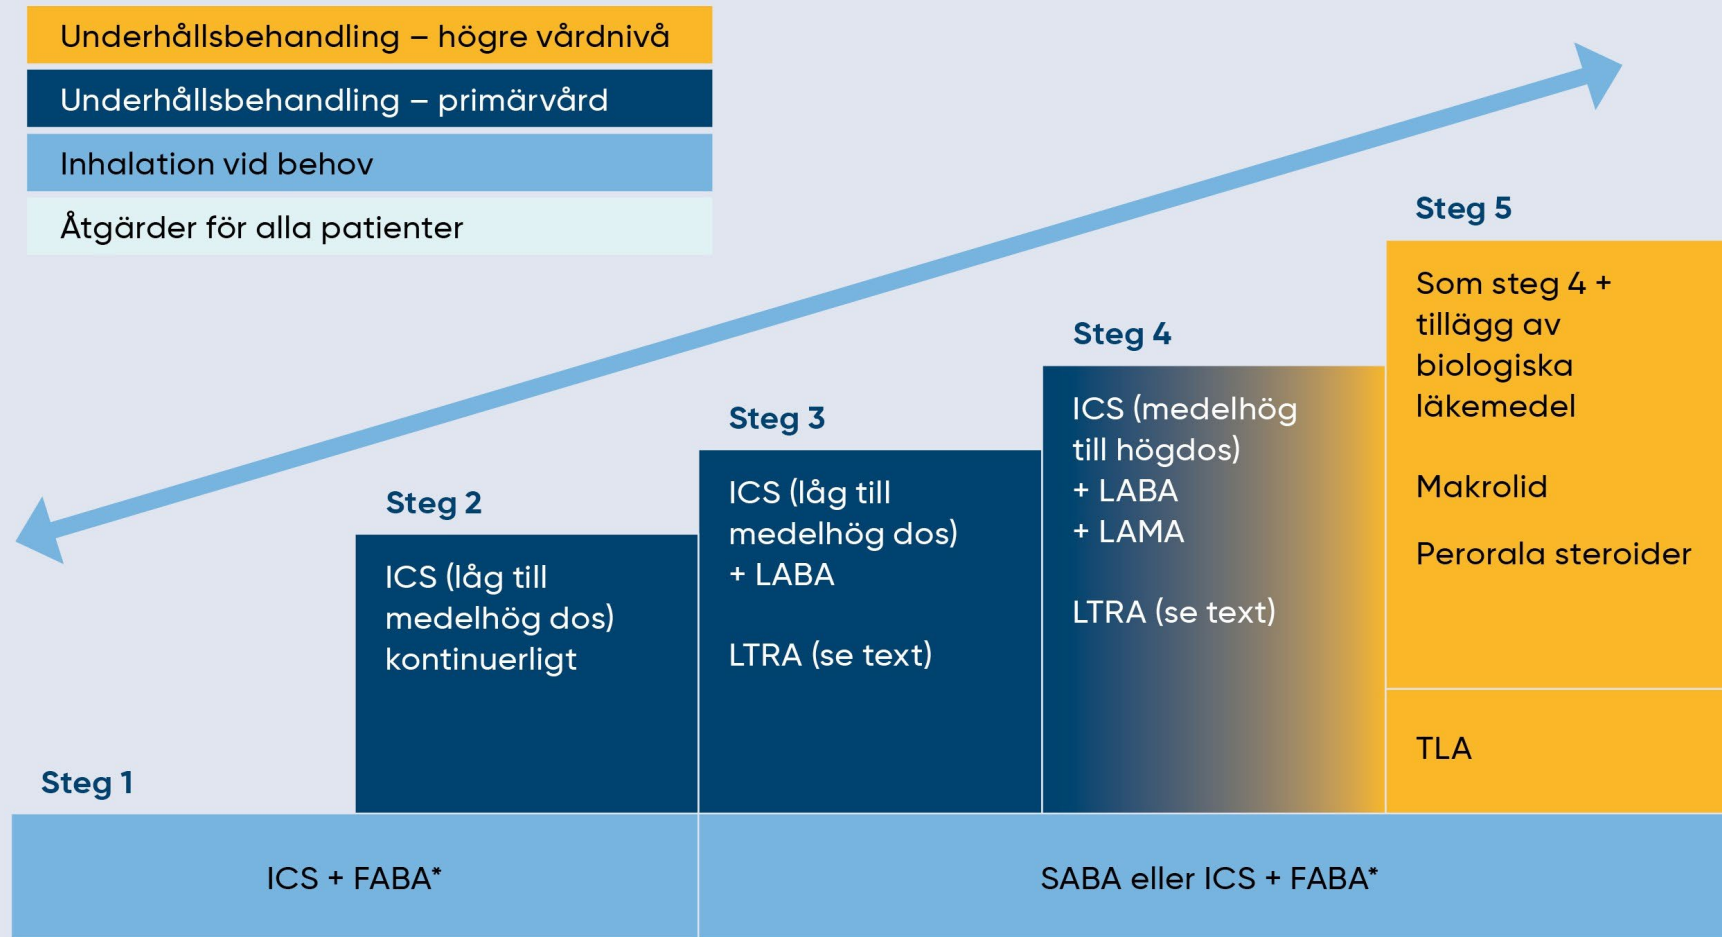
Underhållsbehandling – högre vårdnivå

Underhållsbehandling – primärvård

Inhalation vid behov

Åtgärder för alla patienter

Steg 5

Som steg 4 + tillägg av biologiska läkemedel

Makrolid

Perorala steroider

TLA

Steg 4

ICS (medelhög till högdos) + LABA + LAMA

LTRA (se text)

Steg 3

ICS (låg till medelhög dos) + LABA

LTRA (se text)

Steg 2

ICS (låg till medelhög dos) kontinuerligt

Steg 1

ICS + FABA*

SABA eller ICS + FABA*